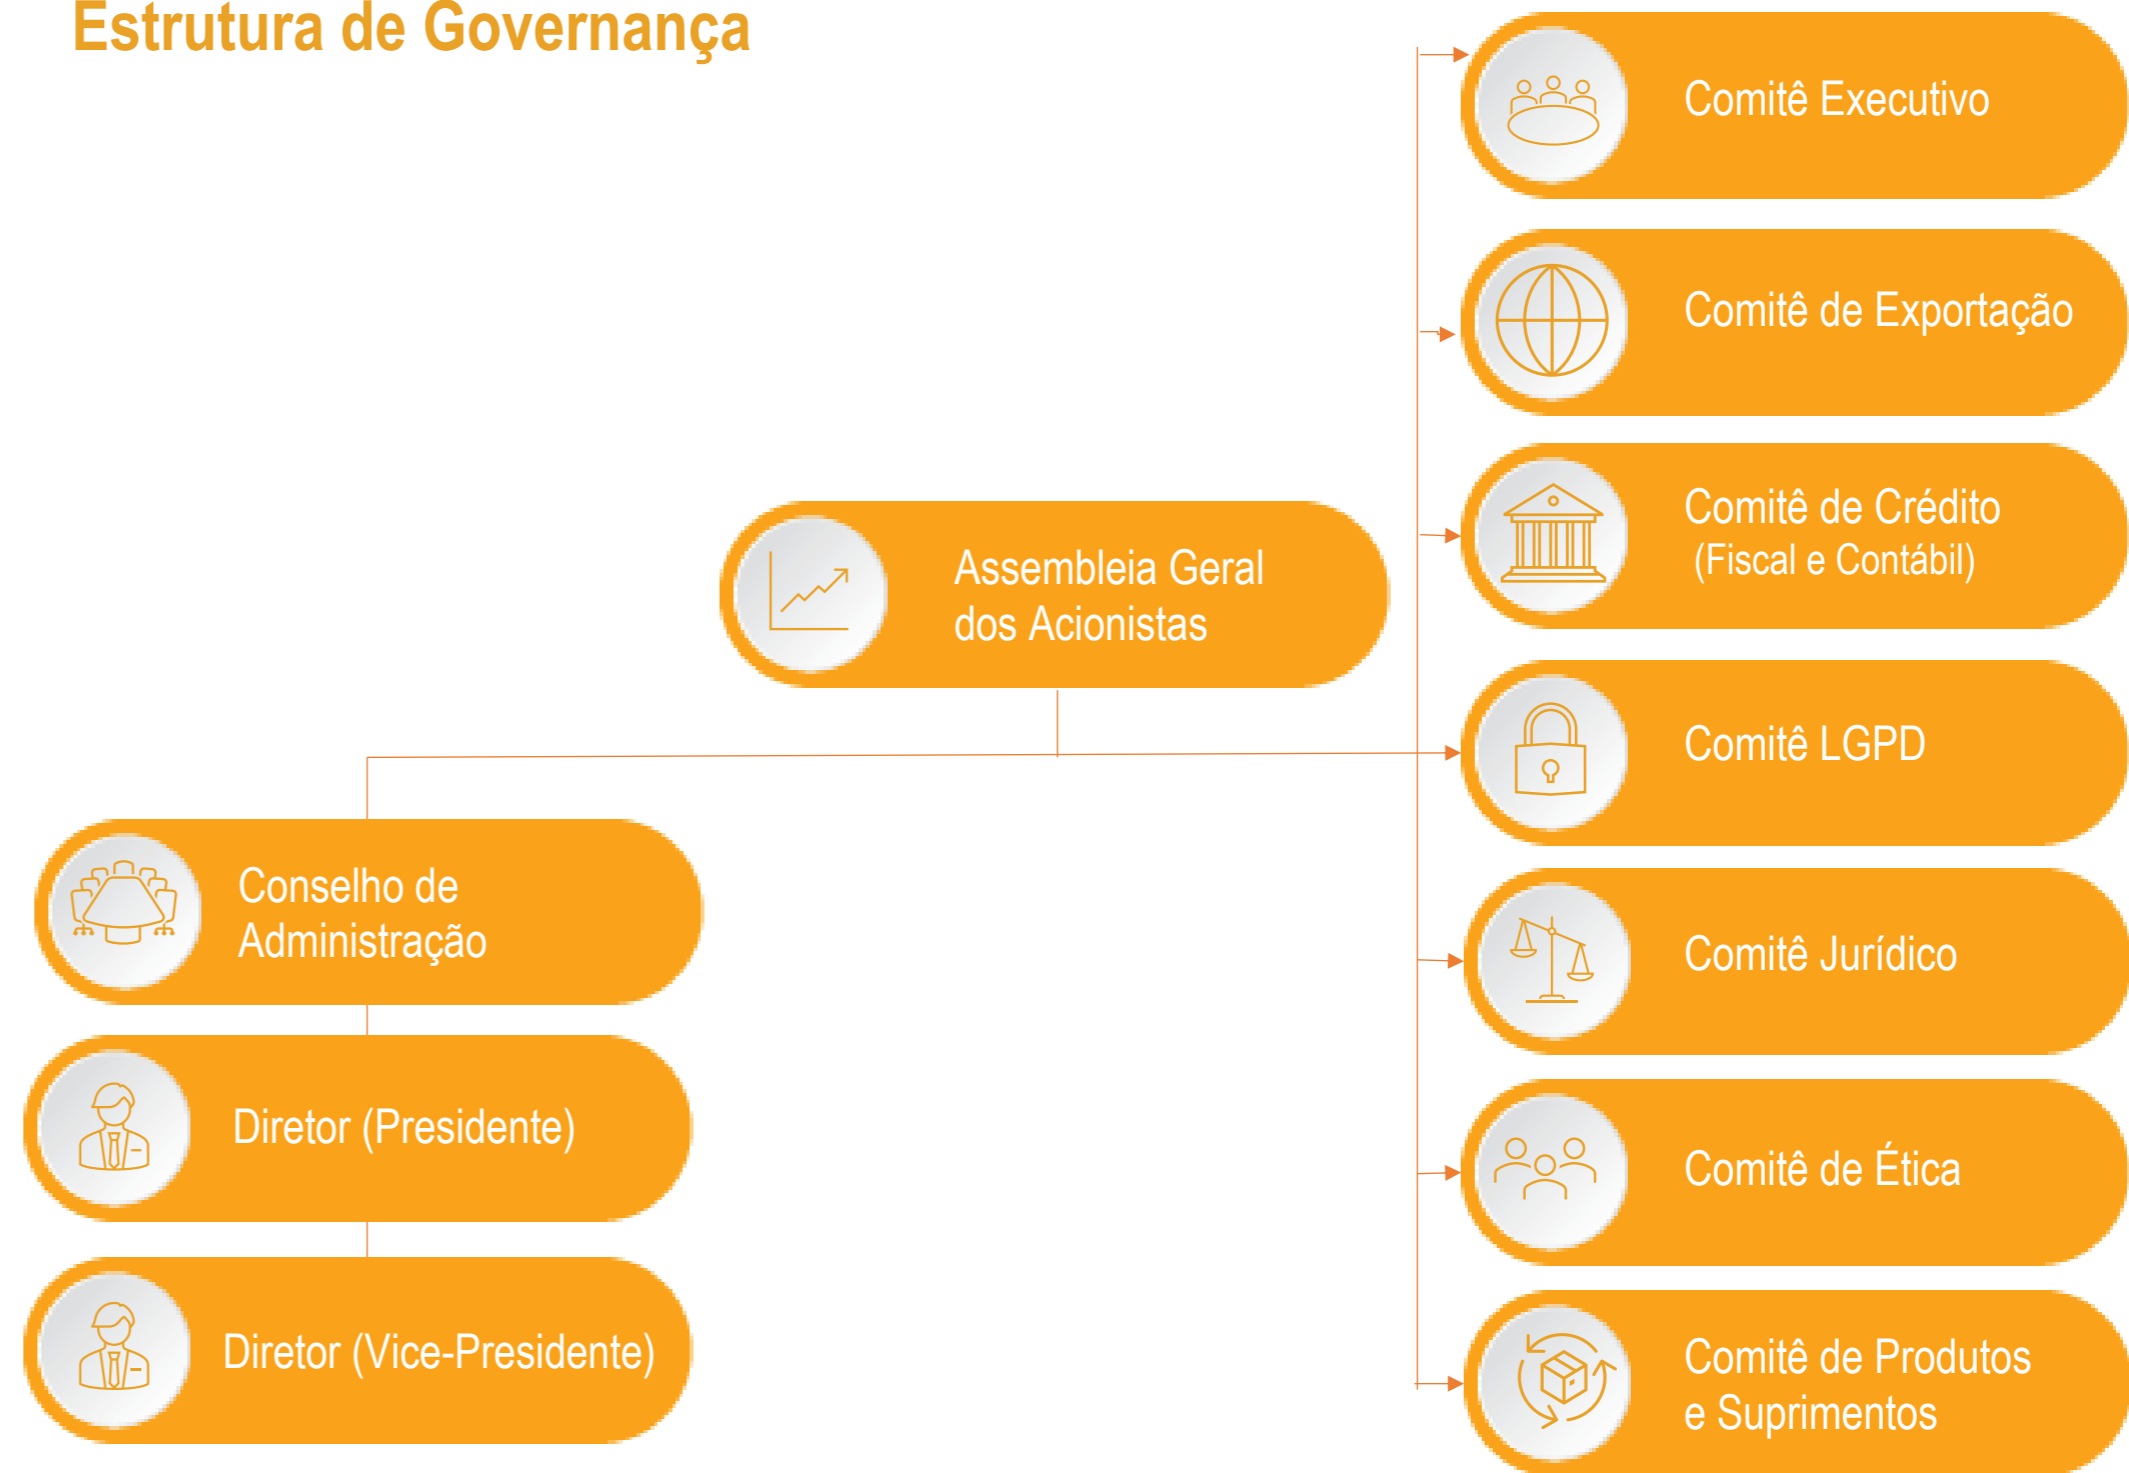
Estrutura de Governança

Assembleia Geral dos Acionistas

Conselho de Administração

Diretor (Presidente)

Diretor (Vice-Presidente)

Comitê Executivo

Comitê de Exportação

Comitê de Crédito (Fiscal e Contábil)

Comitê LGPD

Comitê Jurídico

Comitê de Ética

Comitê de Produtos e Suprimentos